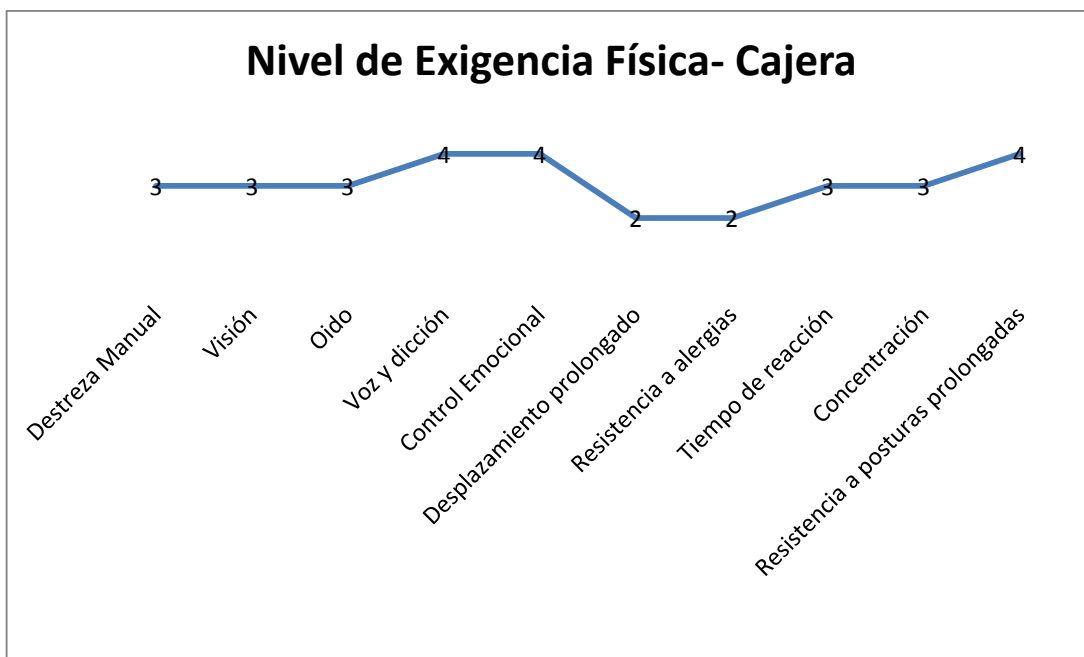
Nivel de Exigencia Física- Cajera

3 3 3 4 4 2 2 3 3 4

Destreza Manual
Visión
Oido
Voz y dicción
Control Emocional
Desplazamiento prolongado
Resistencia a alergias
Tiempo de reacción
Concentración
Resistencia a posturas prolongadas